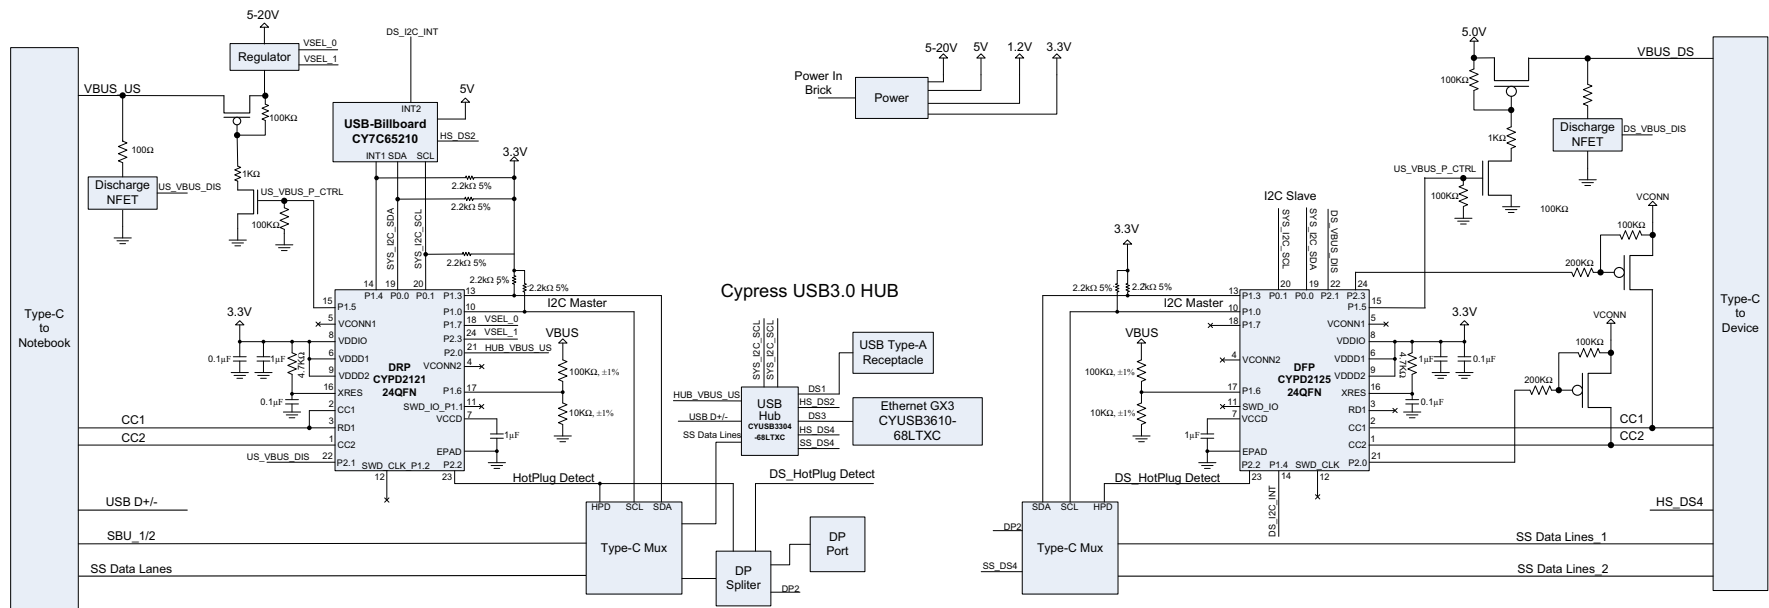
Type-C to Notebook

5-20V
Regulator
VSEL_0
VSEL_1
VBUS_US
100KΩ
100Ω
1KΩ
Discharge NFET
US_VBUS_DIS
US_VBUS_P_CTRL
100KΩ

DS_I2C_INT
INT2
5V
USB-Billboard CY7C65210
HS_DS2
INT1 SDA SCL
3.3V
2.2kΩ 5%
2.2kΩ 5%
2.2kΩ 5%
2.2kΩ 5%
2.2kΩ 5%
SYS_I2C_SDA
SYS_I2C_SCL
14 19 20 13
P1.4 P0.0 P0.1 P1.3
I2C Master
15 P1.5
5 VCONN1
8 VDDIO
6 VDDD1
9 VDDD2
16 XRES
2 CC1
3 RD1
1 CC2
22 P2.1
3.3V
0.1µF
1µF
4.7KΩ
0.1µF
DRP CYPD2121 24QFN
10 P1.0 VSEL_0
18 P1.7 VSEL_1
24 P2.3
21 P2.0 HUB_VBUS_US
4 VCONN2
17 P1.6
11 SWD_IO_P1.1
7 VCCD
EPAD
SWD_CLK P1.2 P2.2
12 23
VBUS
100KΩ, ±1%
10KΩ, ±1%
1µF
CC1
CC2
US_VBUS_DIS
USB D+/-
SBU_1/2
SS Data Lanes
HotPlug Detect
HPD SCL SDA
Type-C Mux
DP Spliter
DP2
DP Port
DS_HotPlug Detect

Cypress USB3.0 HUB
Power In Brick
Power
5-20V 5V 1.2V 3.3V
SYS_I2C_SDA
SYS_I2C_SCL
USB Type-A Receptacle
HUB_VBUS_US
USB D+/-
SS Data Lines
USB Hub CYUSB3304-68LTXC
DS1
HS_DS2
DS3
HS_DS4
SS_DS4
Ethernet GX3 CYUSB3610-68LTXC

5.0V
VBUS_DS
100KΩ
1KΩ
Discharge NFET
DS_VBUS_DIS
US_VBUS_P_CTRL
100KΩ
100KΩ
I2C Slave
SYS_I2C_SCL
SYS_I2C_SDA
DS_VBUS_DIS
3.3V
2.2kΩ 5%
2.2kΩ 5%
I2C Master
13 20 19 22 24
P1.3 P0.1 P0.0 P2.1 P2.3
10 P1.0
18 P1.7
P1.5 15
VCONN1 5
VDDIO 8
VDDD1 6
VDDD2 9
XRES 16
RD1 3
CC1 2
CC2 1
P2.0 21
VBUS
100KΩ, ±1%
10KΩ, ±1%
4 VCONN2
17 P1.6
11 SWD_IO
7 VCCD
1µF
EPAD
DFP CYPD2125 24QFN
P2.2 P1.4 SWD_CLK
23 14 12
DS_I2C_INT
3.3V
4.7KΩ
1µF
0.1µF
0.1µF
VCONN
100KΩ
200KΩ
VCONN
100KΩ
200KΩ
CC1
CC2
DS_HotPlug Detect
SDA SCL HPD
DP2
Type-C Mux
SS_DS4
HS_DS4
SS Data Lines_1
SS Data Lines_2
Type-C to Device